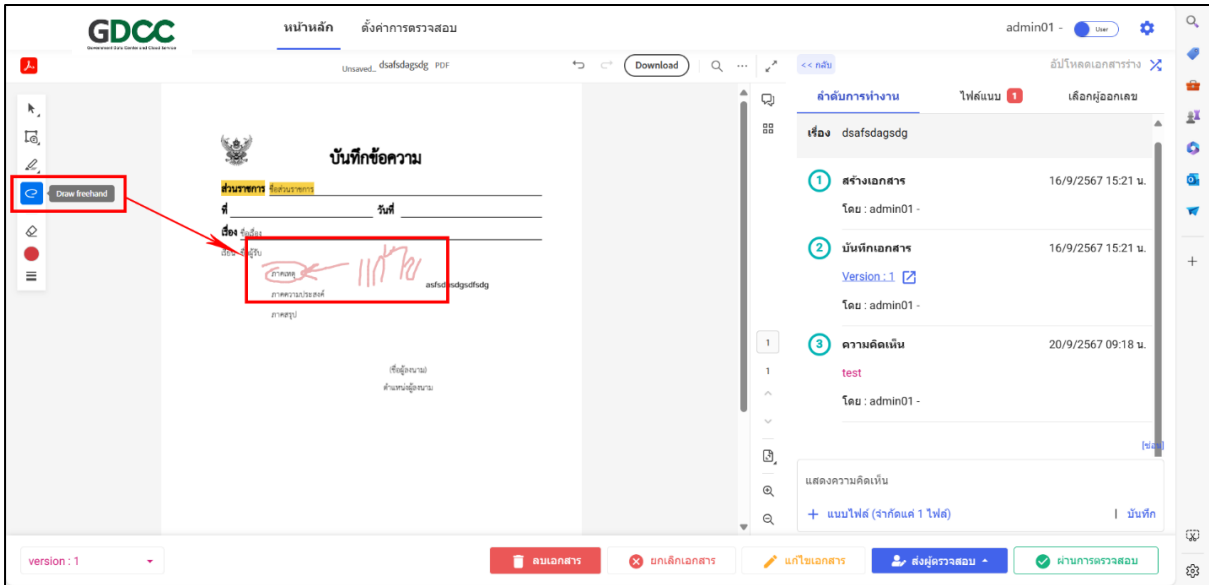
GDCC
Government Data Center and Cloud Service

หน้าหลัก ตั้งค่าการตรวจสอบ

admin01 - User

Unsaved_ dsafsdagsdg PDF

Download

<< กลับ

อัปโหลดเอกสารร่าง

Draw freehand

บันทึกข้อความ

ส่วนราชการ ชื่อส่วนราชการ

ที่ วันที่

เรื่อง ชื่อเรื่อง

เรียน ชื่อผู้รับ

ภาคเหตุ

แก้ไข

asfsdasdgsdfsdg

ภาคความประสงค์

ภาคสรุป

(ชื่อผู้ลงนาม)

ตำแหน่งผู้ลงนาม

ลำดับการทำงาน ไฟล์แนบ 1 เลือกผู้ออกเลข

เรื่อง dsafsdagsdg

1 สร้างเอกสาร 16/9/2567 15:21 น.

โดย : admin01 -

2 บันทึกเอกสาร 16/9/2567 15:21 น.

Version : 1

โดย : admin01 -

3 ความคิดเห็น 20/9/2567 09:18 น.

test

โดย : admin01 -

[ซ่อน]

1

1

แสดงความคิดเห็น

+ แนบไฟล์ (จำกัดแค่ 1 ไฟล์)

| บันทึก

version : 1

ลบเอกสาร

ยกเลิกเอกสาร

แก้ไขเอกสาร

ส่งผู้ตรวจสอบ

ผ่านการตรวจสอบ